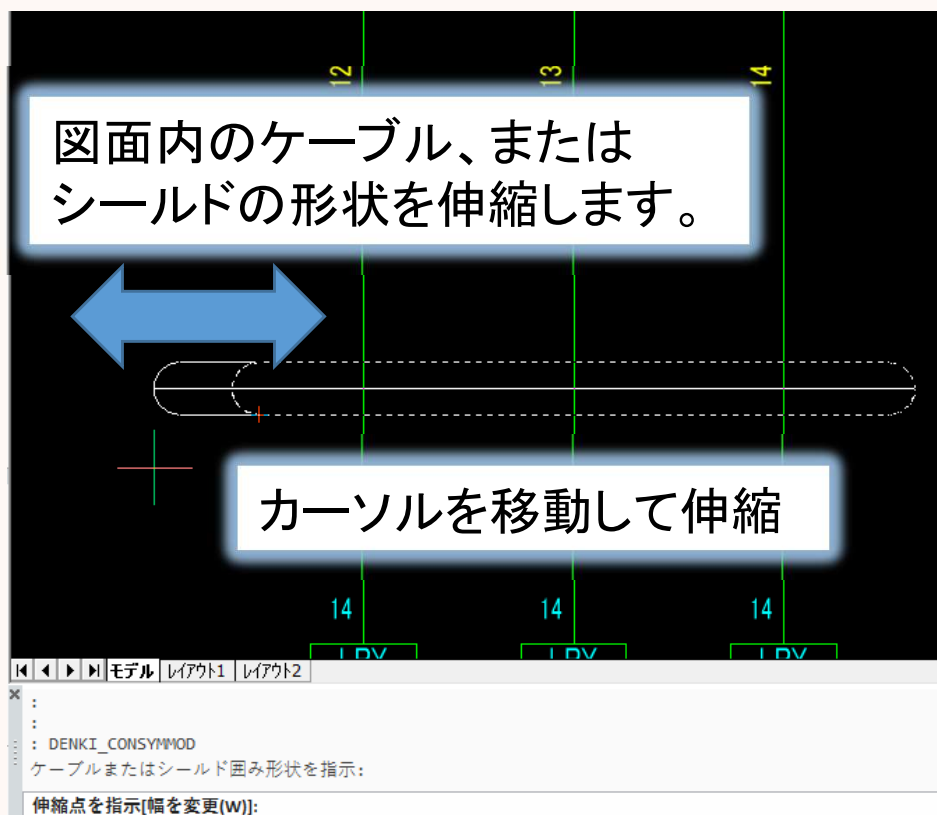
12
13
14

図面内のケーブル、または
シールドの形状を伸縮します。

カーソルを移動して伸縮

14
14
14

LPV
LPV
LPV

モデル | レイアウト1 | レイアウト2

:
:
: DENKI_CONSYMMOD
ケーブルまたはシールド囲み形状を指示:
伸縮点を指示[幅を変更(W)]: